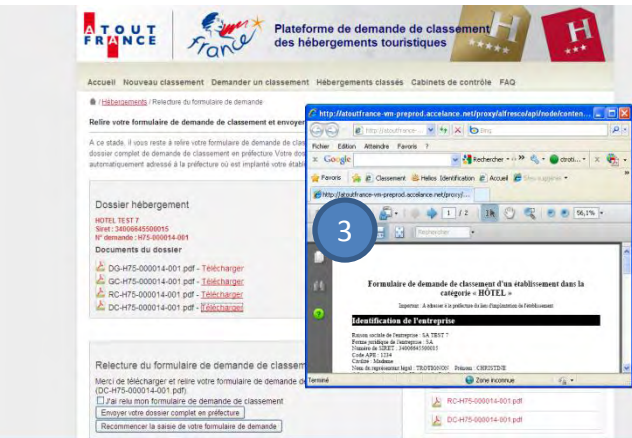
ATOUT FRANCE

France

Plateforme de demande de classement des hébergements touristiques

Accueil Nouveau classement Demander un classement Hébergements classés Cabinets de contrôle FAQ

/ Hébergements / Relecture du formulaire de demande

Relire votre formulaire de demande de classement et envoyer

A ce stade, il vous reste à relire votre formulaire de demande de clas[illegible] dossier complet de demande de classement en préfecture Votre dos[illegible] automatiquement adressé à la préfecture où est implanté votre étab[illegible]

Dossier hébergement

HOTEL TEST 7
Siret : 34006645500015
N° demande : H75-000014-001

Documents du dossier

DG-H75-000014-001 pdf - Télécharger
GC-H75-000014-001 pdf - Télécharger
RC-H75-000014-001 pdf - Télécharger
DC-H75-000014-001 pdf - Télécharger

Relecture du formulaire de demande de classem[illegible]

Merci de télécharger et relire votre formulaire de demande de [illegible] (DC-H75-000014-001.pdf)

J'ai relu mon formulaire de demande de classement

Envoyer votre dossier complet en préfecture

Recommencer la saisie de votre formulaire de demande

RC-H75-000014-001.pdf
DC-H75-000014-001.pdf

http://atoutfrance-wm-preprod.accelance.net/proxy/alfresco/api/node/conten...

http://atoutfrance-...

Bing

Fichier Edition Atteindre Favoris ?

Google

Rechercher

Favoris Classement Helios Identification Accueil

http://atoutfrance-wm-preprod.accelance.net/proxy/...

1 / 2

56,1%

Rechercher

3

Formulaire de demande de classement d'un établissement dans la catégorie « HOTEL »

Imprimé : A adresser à la préfecture du lieu d'implantation de l'établissement

Identification de l'entreprise

Raison sociale de l'entreprise : SA TEST 7
Forme juridique de l'entreprise : SA
Numéro de SIRET : 34006645500015
Code APE : 1234
Civilité : Madame
Nom du représentant légal : TROTIGNON Prénom : CHRISTINE

Terminé

Zone inconnue